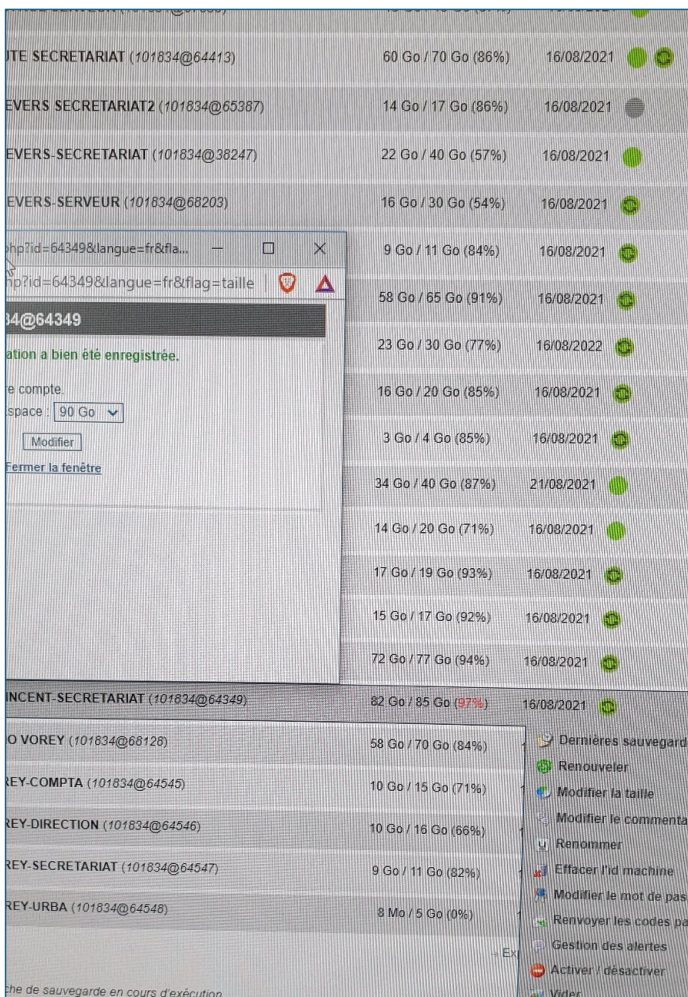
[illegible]

TE SECRETARIAT (101834@64413) 60 Go / 70 Go (86%) 16/08/2021

EVERS SECRETARIAT2 (101834@65387) 14 Go / 17 Go (86%) 16/08/2021

EVERS-SECRETARIAT (101834@38247) 22 Go / 40 Go (57%) 16/08/2021

EVERS-SERVEUR (101834@68203) 16 Go / 30 Go (54%) 16/08/2021

hp?id=64349&langue=fr&fla...

hp?id=64349&langue=fr&flag=taille

4@64349

ation a bien été enregistrée.

e compte.
space : 90 Go

Modifier

Fermer la fenêtre

9 Go / 11 Go (84%) 16/08/2021

58 Go / 65 Go (91%) 16/08/2021

23 Go / 30 Go (77%) 16/08/2022

16 Go / 20 Go (85%) 16/08/2021

3 Go / 4 Go (85%) 16/08/2021

34 Go / 40 Go (87%) 21/08/2021

14 Go / 20 Go (71%) 16/08/2021

17 Go / 19 Go (93%) 16/08/2021

15 Go / 17 Go (92%) 16/08/2021

72 Go / 77 Go (94%) 16/08/2021

INCENT-SECRETARIAT (101834@64349) 82 Go / 85 Go (97%) 16/08/2021

O VOREY (101834@68126) 58 Go / 70 Go (84%)

REY-COMPTA (101834@64545) 10 Go / 15 Go (71%)

REY-DIRECTION (101834@64546) 10 Go / 16 Go (66%)

REY-SECRETARIAT (101834@64547) 9 Go / 11 Go (82%)

REY-URBA (101834@64548) 8 Mo / 5 Go (0%)

Dernières sauvegard
Renouveler
Modifier la taille
Modifier le commenta
Renommer
Effacer l'id machine
Modifier le mot de pas
Renvoyer les codes pa
Gestion des alertes
Activer / désactiver
Vider

Ex

che de sauvegarde en cours d'exécution